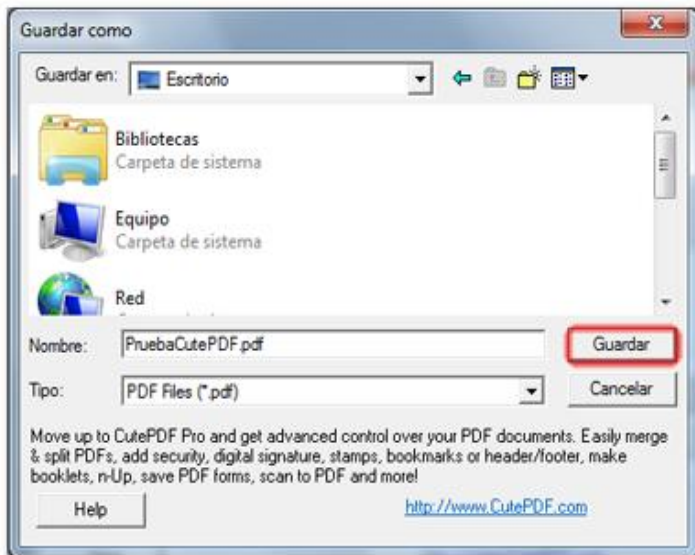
Guardar como

Guardar en: Escritorio

Bibliotecas
Carpeta de sistema

Equipo
Carpeta de sistema

Red
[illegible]

Nombre: PruebaCutePDF.pdf

Guardar

Tipo: PDF Files (*.pdf)

Cancelar

Move up to CutePDF Pro and get advanced control over your PDF documents. Easily merge & split PDFs, add security, digital signature, stamps, bookmarks or header/footer, make booklets, n-Up, save PDF forms, scan to PDF and more!

Help

http://www.CutePDF.com